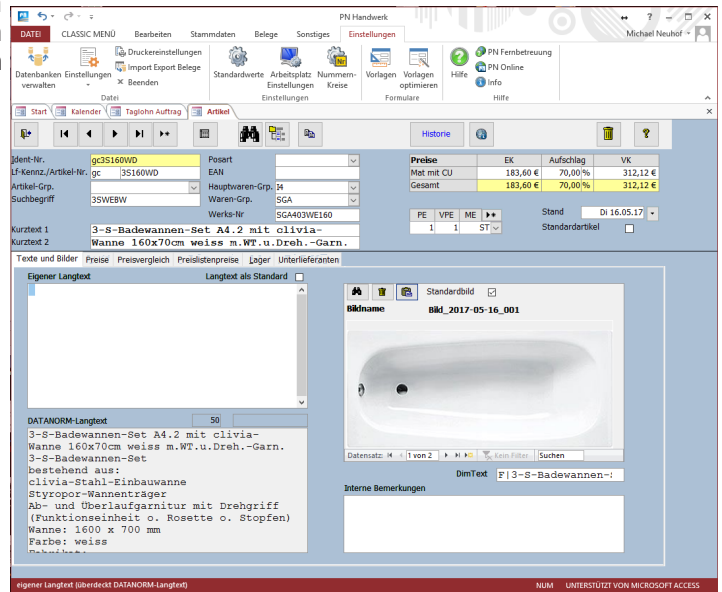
PN Handwerk ? Michael Neuhof

DATEI CLASSIC MENÜ Bearbeiten Stammdaten Belege Sonstiges Einstellungen

Datenbanken verwalten Einstellungen Druckereinstellungen Import Export Belege Beenden Datei

Standardwerte Arbeitsplatz Einstellungen Nummern-Kreise Einstellungen

Vorlagen Vorlagen optimieren Formulare

Hilfe PN Fernbetreuung PN Online Info Hilfe

Start Kalender Taglohn Auftrag Artikel

Historie

Ident-Nr. gc3S160WD
Lf-Kennz./Artikel-Nr. gc 3S160WD
Artikel-Grp.
Suchbegriff 3SWEBW
Posart
EAN
Hauptwaren-Grp. I4
Waren-Grp. SGA
Werks-Nr SGA403WE160

| Preise | EK | Aufschlag | VK |
|---|---|---|---|
| Mat mit CU | 183,60 € | 70,00 % | 312,12 € |
| Gesamt | 183,60 € | 70,00 % | 312,12 € |

| PE | VPE | ME |
|---|---|---|
| 1 | 1 | ST |

Stand Di 16.05.17
Standardartikel

Kurztext 1 3-S-Badewannen-Set A4.2 mit clivia-
Kurztext 2 Wanne 160x70cm weiss m.WT.u.Dreh.-Garn.

Texte und Bilder Preise Preisvergleich Preislistenpreise Lager Unterlieferanten

Eigener Langtext Langtext als Standard

Standardbild
Bildname Bild_2017-05-16_001

DATANORM-Langtext 50
3-S-Badewannen-Set A4.2 mit clivia-
Wanne 160x70cm weiss m.WT.u.Dreh.-Garn.
3-S-Badewannen-Set
bestehend aus:
clivia-Stahl-Einbauwanne
Styropor-Wannenträger
Ab- und Überlaufgarnitur mit Drehgriff
(Funktionseinheit o. Rosette o. Stopfen)
Wanne: 1600 x 700 mm
Farbe: weiss
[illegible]

Datensatz: 1 von 2 Kein Filter Suchen

DimText F|3-S-Badewannen-:

Interne Bemerkungen

eigener Langtext (überdeckt DATANORM-Langtext) NUM UNTERSTÜTZT VON MICROSOFT ACCESS